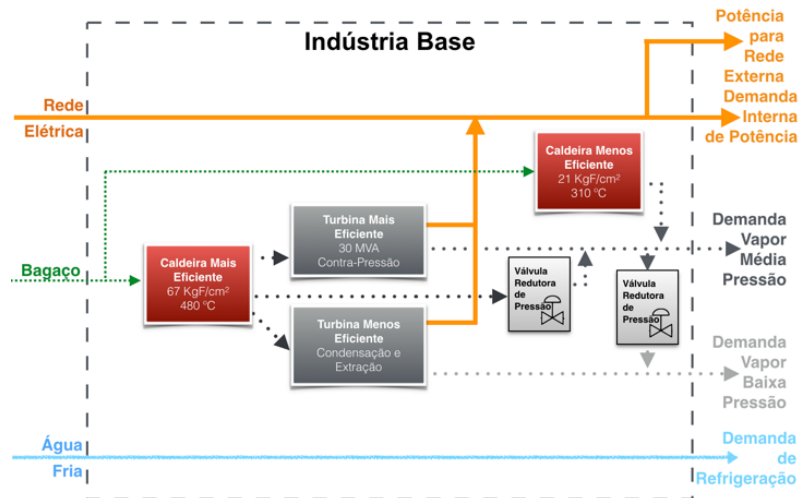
Indústria Base

Rede Elétrica

Potência para Rede Externa

Demanda Interna de Potência

Caldeira Menos Eficiente
21 KgF/cm²
310 °C

Bagaço

Caldeira Mais Eficiente
67 KgF/cm²
480 °C

Turbina Mais Eficiente
30 MVA
Contra-Pressão

Turbina Menos Eficiente
Condensação e Extração

Válvula Redutora de Pressão

Válvula Redutora de Pressão

Demanda Vapor Média Pressão

Demanda Vapor Baixa Pressão

Água Fria

Demanda de Refrigeração